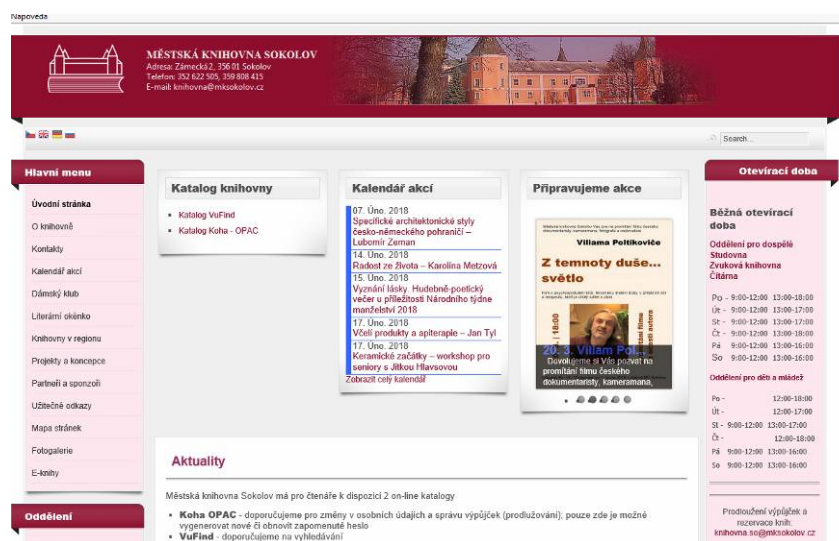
Napoveda

MĚSTSKÁ KNIHOVNA SOKOLOV
Adresa: Zámecká 2, 356 01 Sokolov
Telefon: 352 622 505, 359 808 415
E-mail: knihovna@mksokolov.cz

Search...

Hlavní menu

Úvodní stránka
O knihovně
Kontakty
Kalendář akcí
Dámský klub
Literární okénko
Knihovny v regionu
Projekty a koncepce
Partneři a sponzoři
Užitečné odkazy
Mapa stránek
Fotogalerie
E-knihy

Oddělení

Katalog knihovny

Katalog VuFind
Katalog Koha - OPAC

Kalendář akcí

07. Úno. 2018
Specifické architektonické styly česko-německého pohraničí – Lubomír Zeman
14. Úno. 2018
Radost ze života – Karolína Metzová
15. Úno. 2018
Vyznání lásky. Hudebně-poetický večer u příležitosti Národního týdne manželství 2018
17. Úno. 2018
Včelí produkty a apiterapie – Jan Tyl
17. Úno. 2018
Keramické začátky – workshop pro seniory s Jitkou Hlavsovou
Zobrazit celý kalendář

Připravujeme akce

Villama Poltikoviče
Z temnoty duše... světlo
18:00
20. 3. Villam Pol...
Dovolujeme si Vás pozvat na promítání filmu českého dokumentaristy, kameramana,

Otevírací doba

Běžná otevírací doba

Oddělení pro dospělé
Studovna
Zvuková knihovna
Čítárna

Po - 9:00-12:00 13:00-18:00
Út - 9:00-12:00 13:00-17:00
St - 9:00-12:00 13:00-17:00
Čt - 9:00-12:00 13:00-18:00
Pá - 9:00-12:00 13:00-16:00
So 9:00-12:00 13:00-16:00

Oddělení pro děti a mládež

Po - 12:00-18:00
Út - 12:00-17:00
St - 9:00-12:00 13:00-17:00
Čt - 12:00-18:00
Pá 9:00-12:00 13:00-16:00
So 9:00-12:00 13:00-16:00

Prodloužení výpůjček a rezervace knih: knihovna.so@mksokolov.cz

Aktuality

Městská knihovna Sokolov má pro čtenáře k dispozici 2 on-line katalogy

Koha OPAC - doporučujeme pro změny v osobních údajích a správu výpůjček (prodlužování); pouze zde je možné vygenerovat nové či obnovit zapomenuté heslo
VuFind - doporučujeme na vyhledávání